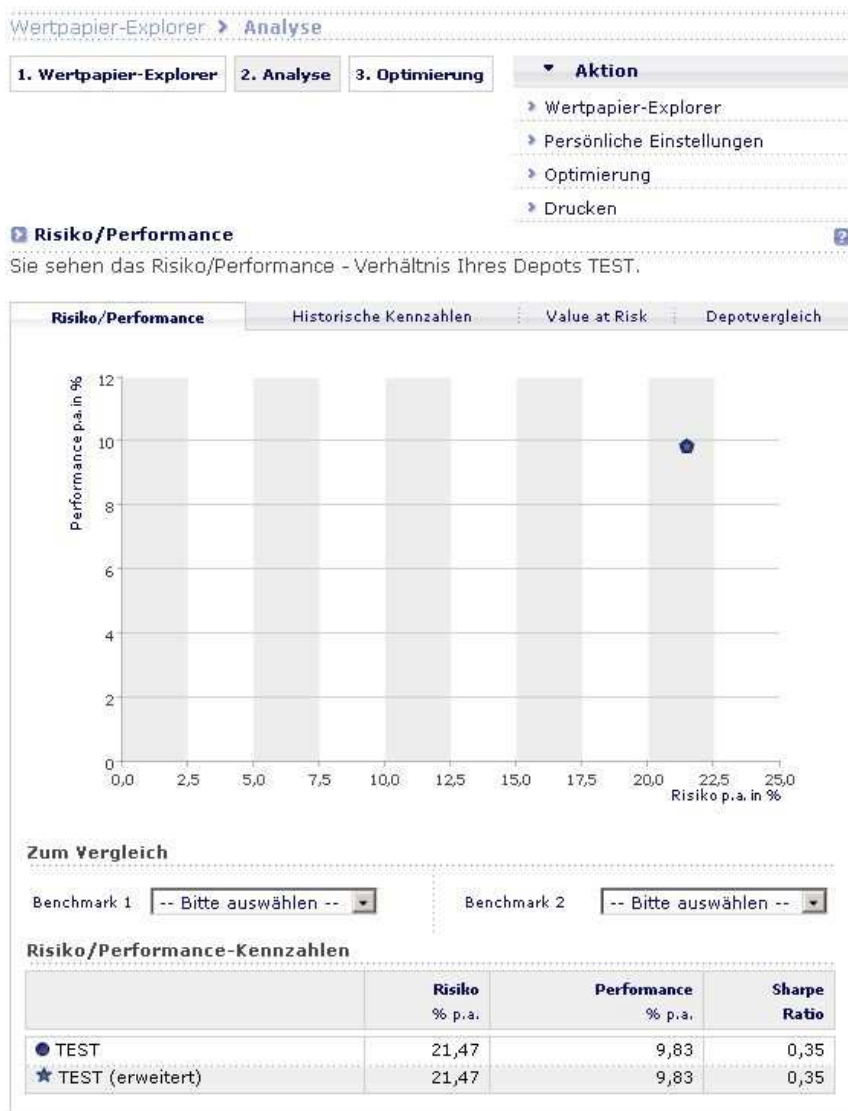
Wertpapier-Explorer > Analyse

1. Wertpapier-Explorer | 2. Analyse | 3. Optimierung

Aktion
Wertpapier-Explorer
Persönliche Einstellungen
Optimierung
Drucken

Risiko/Performance

Sie sehen das Risiko/Performance - Verhältnis Ihres Depots TEST.

Risiko/Performance | Historische Kennzahlen | Value at Risk | Depotvergleich

Performance p.a. in %
12
10
8
6
4
2
0
0,0 2,5 5,0 7,5 10,0 12,5 15,0 17,5 20,0 22,5 25,0
Risiko p.a. in %

Zum Vergleich

Benchmark 1 -- Bitte auswählen --
Benchmark 2 -- Bitte auswählen --

Risiko/Performance-Kennzahlen

| | Risiko % p.a. | Performance % p.a. | Sharpe Ratio |
|---|---|---|---|
| TEST | 21,47 | 9,83 | 0,35 |
| TEST (erweitert) | 21,47 | 9,83 | 0,35 |